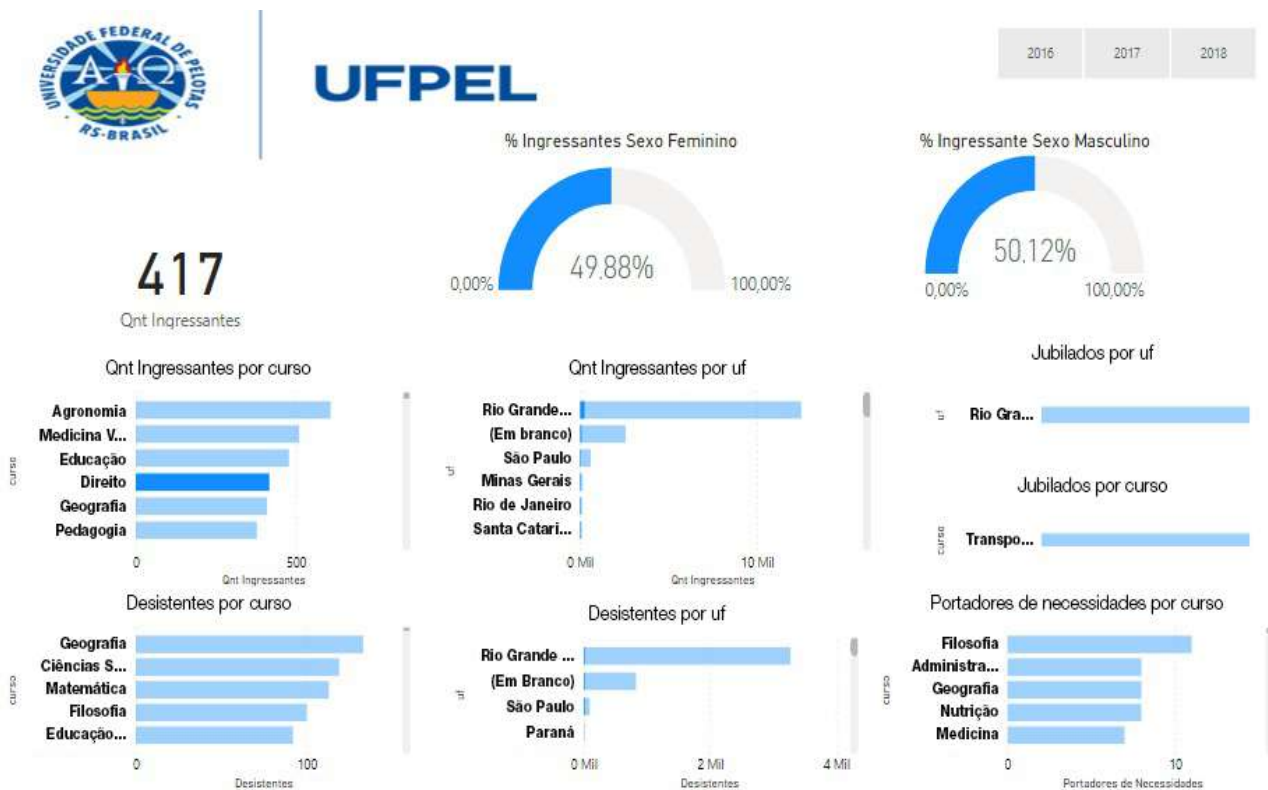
UNIVERSIDADE FEDERAL DE PELOTAS
RS-BRASIL

UFPEL

2016 2017 2018

% Ingressantes Sexo Feminino
0,00% 49,88% 100,00%

% Ingressante Sexo Masculino
0,00% 50,12% 100,00%

417
Qnt Ingressantes

Qnt Ingressantes por curso
curso
Agronomia
Medicina V...
Educação
Direito
Geografia
Pedagogia
0 500
Qnt Ingressantes

Qnt Ingressantes por uf
uf
Rio Grande...
(Em branco)
São Paulo
Minas Gerais
Rio de Janeiro
Santa Catari...
0 Mil 10 Mil
Qnt Ingressantes

Jubilados por uf
uf
Rio Gra...

Jubilados por curso
curso
Transpo...

Desistentes por curso
curso
Geografia
Ciências S...
Matemática
Filosofia
Educação...
0 100
Desistentes

Desistentes por uf
uf
Rio Grande ...
(Em Branco)
São Paulo
Paraná
0 Mil 2 Mil 4 Mil
Desistentes

Portadores de necessidades por curso
curso
Filosofia
Administra...
Geografia
Nutrição
Medicina
0 10
Portadores de Necessidades